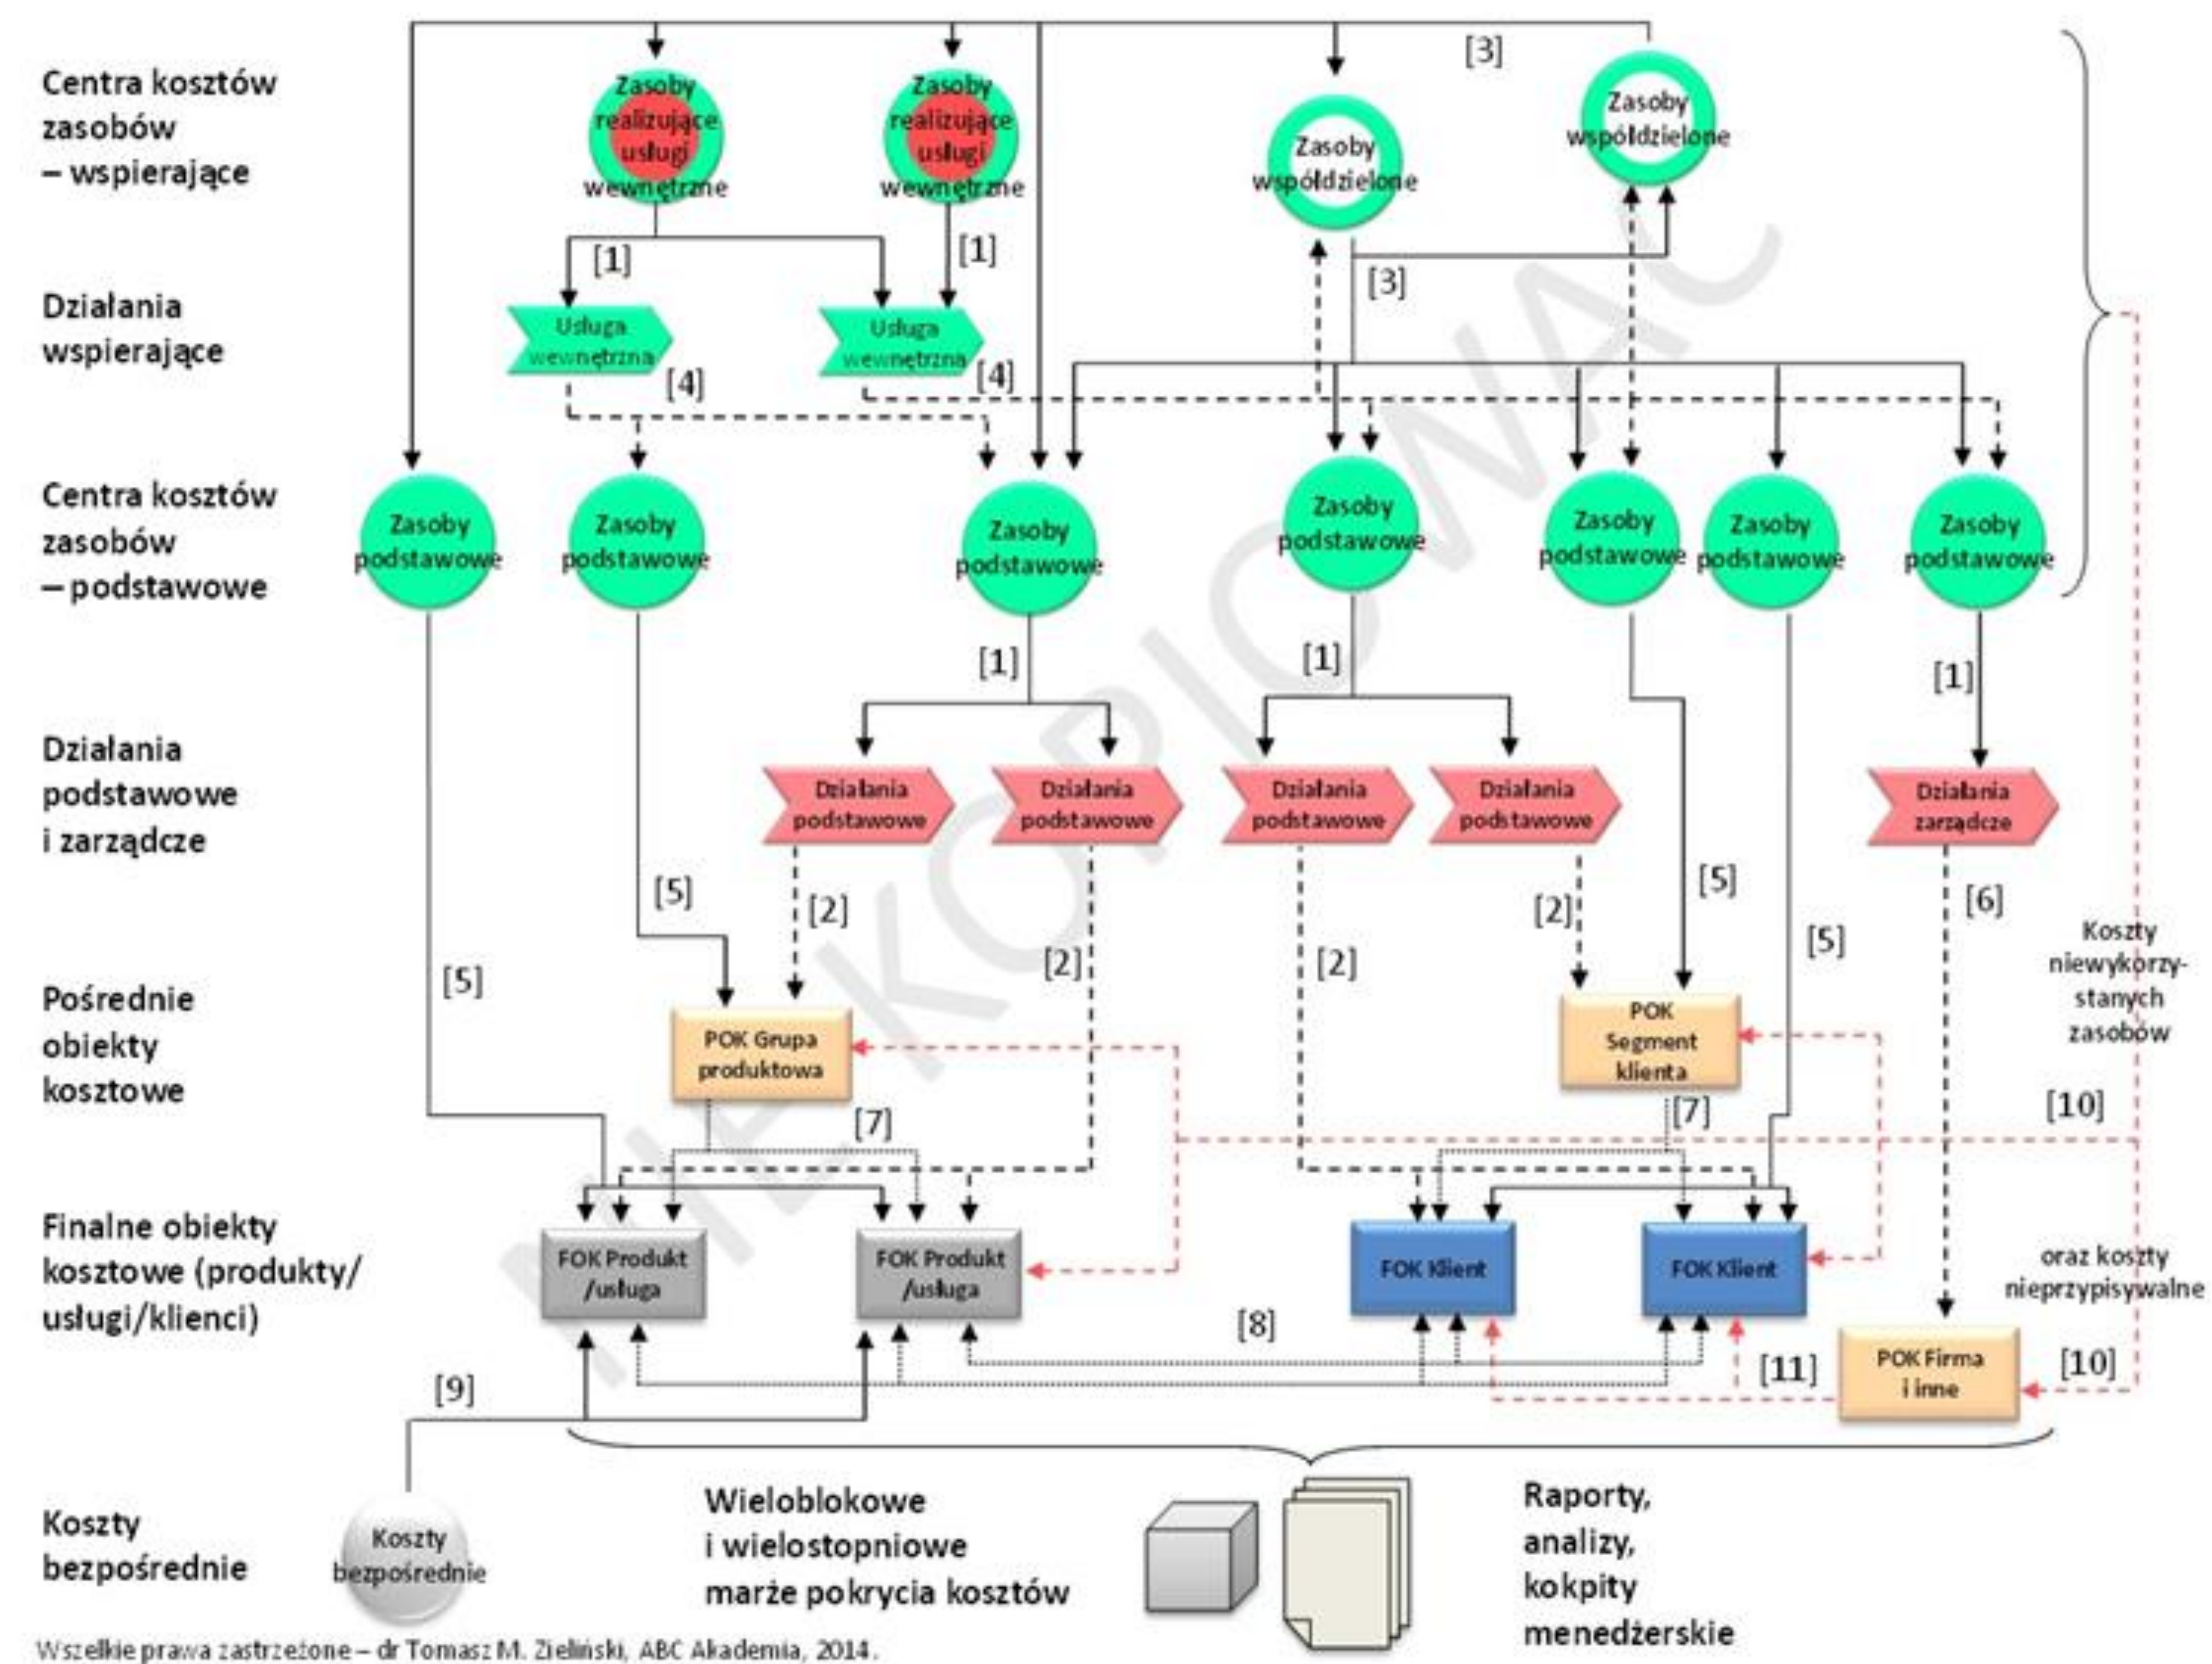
Centra kosztów zasobów – wspierające

Zasoby realizujące usługi wewnętrzne

Zasoby realizujące usługi wewnętrzne

Zasoby współdzielone

[3]

Zasoby współdzielone

Działania wspierające

[1]

[1]

[3]

Usługa wewnętrzna

Usługa wewnętrzna

[4]

[4]

Centra kosztów zasobów – podstawowe

Zasoby podstawowe

Zasoby podstawowe

Zasoby podstawowe

Zasoby podstawowe

Zasoby podstawowe

Zasoby podstawowe

Zasoby podstawowe

[1]

[1]

[1]

Działania podstawowe i zarządcze

Działania podstawowe

Działania podstawowe

Działania podstawowe

Działania podstawowe

Działania zarządcze

[5]

[2]

[2]

[2]

[2]

[5]

[6]

[5]

[5]

Koszty niewykorzystanych zasobów

Pośrednie obiekty kosztowe

POK Grupa produktowa

POK Segment klienta

[7]

[7]

[10]

Finalne obiekty kosztowe (produkty/ usługi/klienci)

FOK Produkt /usługa

FOK Produkt /usługa

FOK Klient

FOK Klient

oraz koszty nieprzypisywalne

[8]

[9]

[11]

POK Firma i inne

[10]

Koszty bezpośrednie

Koszty bezpośrednie

Wieloblokowe i wielostopniowe marże pokrycia kosztów

Raporty, analizy, kokpity menedżerskie

NIE KOPIOWAĆ

Wszelkie prawa zastrzeżone – dr Tomasz M. Zieliński, ABC Akademia, 2014.